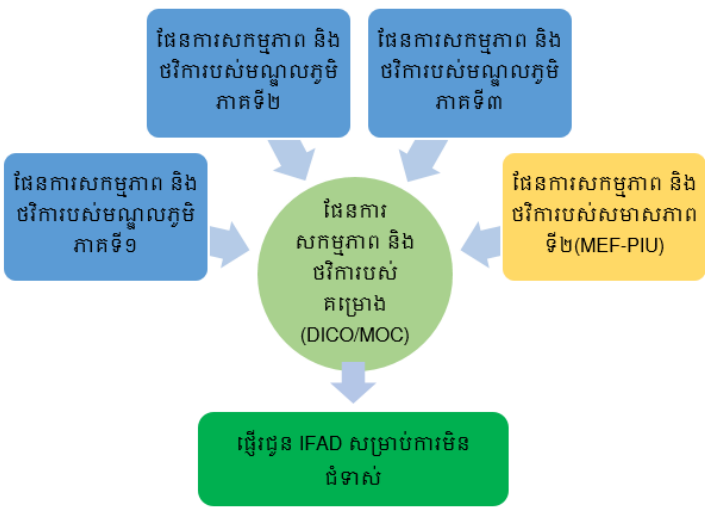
ផែនការសកម្មភាព និងថវិការបស់មណ្ឌលភូមិភាគទី២

ផែនការសកម្មភាព និងថវិការបស់មណ្ឌលភូមិភាគទី៣

ផែនការសកម្មភាព និងថវិការបស់មណ្ឌលភូមិភាគទី១

ផែនការសកម្មភាព និងថវិការបស់គម្រោង (DICO/MOC)

ផែនការសកម្មភាព និងថវិការបស់សមាសភាពទី២(MEF-PIU)

ផ្ញើជូន IFAD សម្រាប់ការមិនជំទាស់